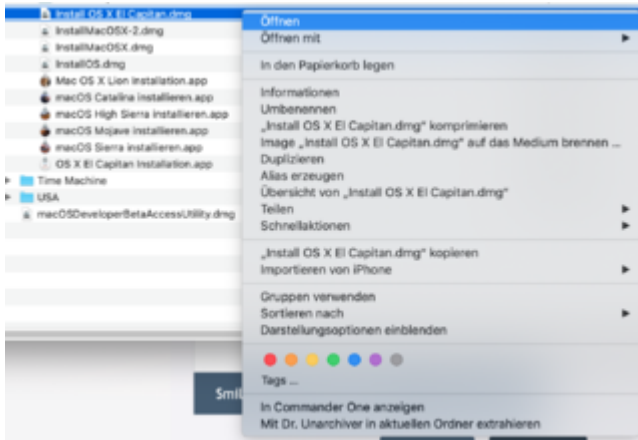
Install OS X El Capitan.dmg
InstallMacOSX-2.dmg
InstallMacOSX.dmg
InstallOS.dmg
Mac OS X Lion Installation.app
macOS Catalina installieren.app
macOS High Sierra installieren.app
macOS Mojave installieren.app
macOS Sierra installieren.app
OS X El Capitan Installation.app
Time Machine
USA
macOSDeveloperBetaAccessUtility.dmg

Öffnen
Öffnen mit

In den Papierkorb legen

Informationen
Umbenennen
„Install OS X El Capitan.dmg" komprimieren
Image „Install OS X El Capitan.dmg" auf das Medium brennen ...
Duplizieren
Alias erzeugen
Übersicht von „Install OS X El Capitan.dmg"
Teilen
Schnellaktionen

„Install OS X El Capitan.dmg" kopieren
Importieren von iPhone

Gruppen verwenden
Sortieren nach
Darstellungsoptionen einblenden

Tags ...

In Commander One anzeigen
Mit Dr. Unarchiver in aktuellen Ordner extrahieren

Smi